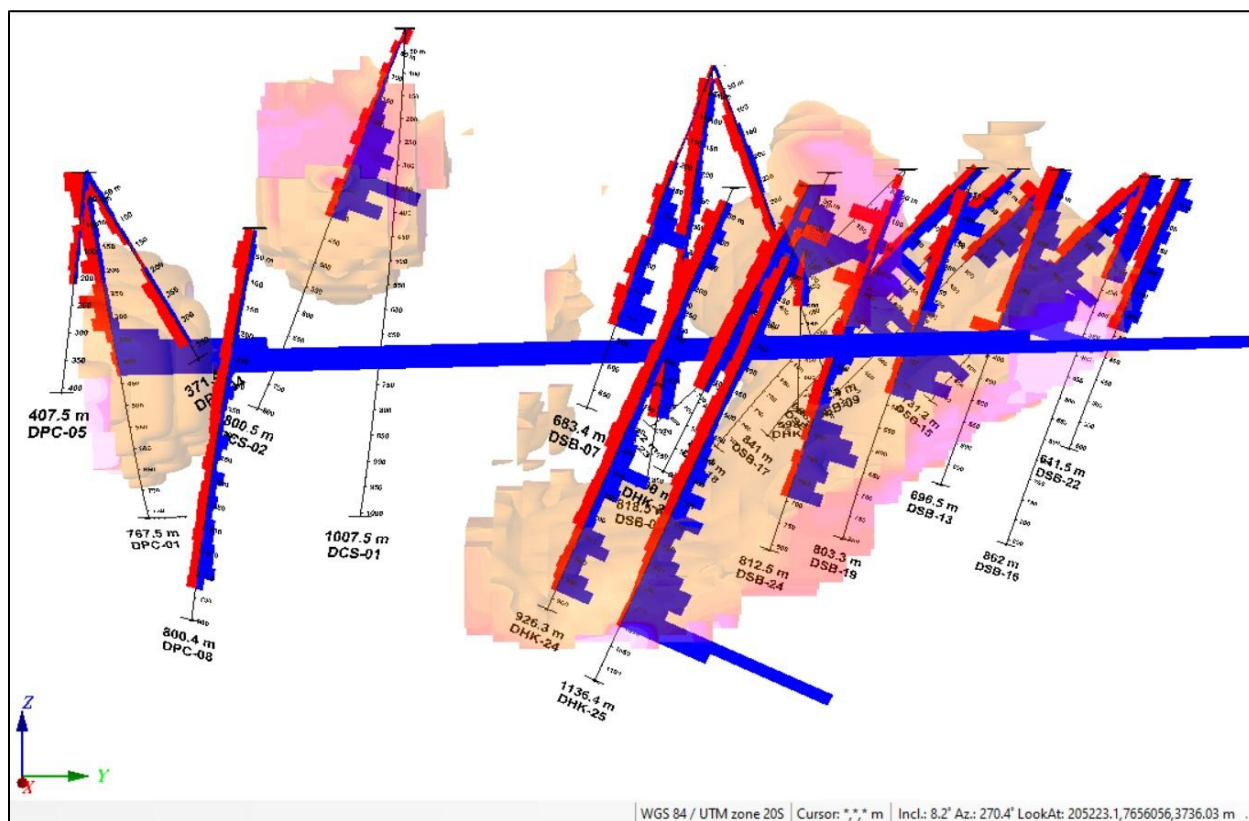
407.5 m
DPC-05

371.5 m
DP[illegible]

800.5 m
DCS-02

767.5 m
DPC-01

1007.5 m
DCS-01

800.4 m
DPC-08

683.4 m
DSB-07

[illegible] m
DHK-2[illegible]

818.5 m
DSB-0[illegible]

841 m
DSB-17

926.3 m
DHK-24

1136.4 m
DHK-25

812.5 m
DSB-24

803.3 m
DSB-19

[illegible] m
DSB-09

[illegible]1.2 m
DSB-15

696.5 m
DSB-13

641.5 m
DSB-22

862 m
DSB-16

Z
X
Y

WGS 84 / UTM zone 20S | Cursor: *,*,* m | Incl.: 8.2° Az.: 270.4° LookAt: 205223.1,7656056,3736.03 m